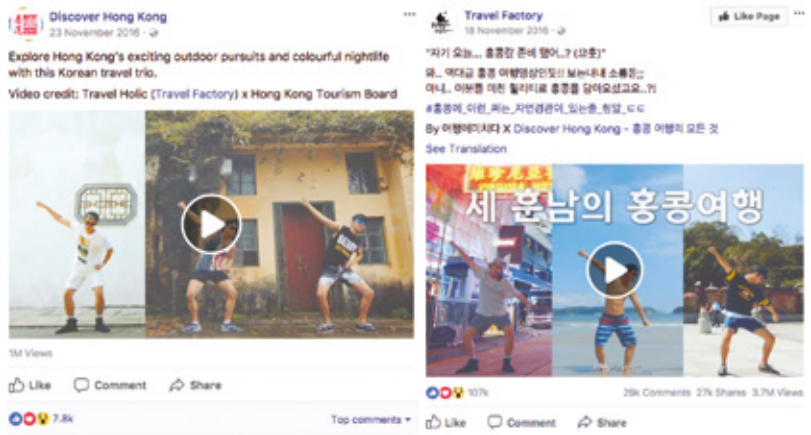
Discover Hong Kong
23 November 2016 ·

Explore Hong Kong's exciting outdoor pursuits and colourful nightlife with this Korean travel trio.
Video credit: Travel Holic (Travel Factory) x Hong Kong Tourism Board

1M Views

Like Comment Share

7.8k Top comments ▾

Travel Factory
18 November 2016 ·
Like Page

"자기 오늘... 홍콩갈 준비 됐어..? (고혹)"
와.. 역대급 홍콩 여행영상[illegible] 소름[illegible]
아니.. 이분들 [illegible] 홍콩을 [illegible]..?!
#홍콩에_이런_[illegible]_자연경관이_있는줄_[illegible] ㄷㄷ
By 여행에미치다 X Discover Hong Kong - 홍콩 여행의 모든 것
See Translation

세 훈남의 홍콩여행

107k 29k Comments 27k Shares 3.7M Views

Like Comment Share